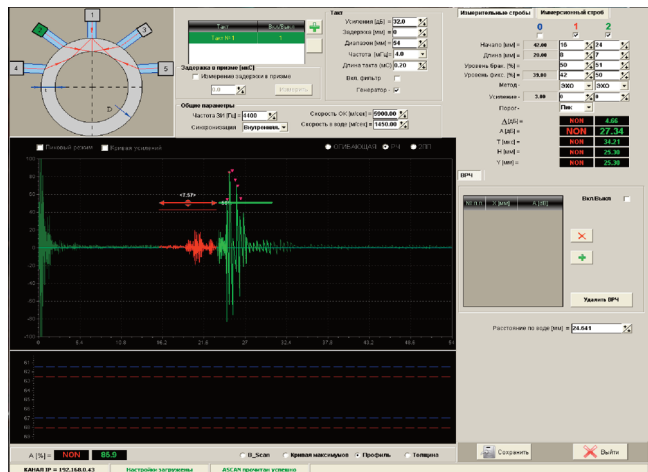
1
2
3
4
5
D

| Такт | Вкл/Выкл |
|---|---|
| Такт № 1 | 1 |

Такт
Усиление [дБ] = 32.0
Задержка [мс] = 0
Диапазон [мм] = 54
Частота [мГц] = 4.0
Длина такта [мС] 0.20
Вкл. фильтр
Генератор - ✓

Задержка в призме [мкС]
Измерение задержки в призме
0.0
Измерить

Общие параметры
Частота ЗИ [Гц] = 4400
Синхронизация Внутренняя
Скорость ОК [м/сек] = 5900.00
Скорость в воде [м/сек] = 1450.00

Измерительные стробы
Иммерсионный строб
0 1 2
Начало [мм] = 42.00 18 24
Длина [мм] = 20.00 8 7
Уровень брак. [%] = 50 51
Уровень фикс. [%] = 30.00 42 50
Метод - ЭХО ЭХО
Усиление - 3.00 0 0
Порог - Пик
ΔДА[%] = NON 4.66
A[дБ] = NON 27.34
T [мкс] = NON 34.21
H [мм] = NON 25.38
Y [мм] = NON 25.38

Пиковый режим Кривая усиления
ОГИБАЮЩАЯ РЧ ЭЛП
+7.57
0 5.4 10.8 16.2 21.6 27 32.4 37.8 43.2 48.6 54

ВРЧ
Вкл/Выкл
N X [мм] A [дБ]
Удалить ВРЧ

Расстояние по воде [мм] = 24.641

A [%] = NON 85.9
B_Scan Кривая максимумов Профиль Толщина
Сохранить
Выйти

КАНАЛ IP = 192.168.0.43 Настройки загружены ASCAN прочитан успешно